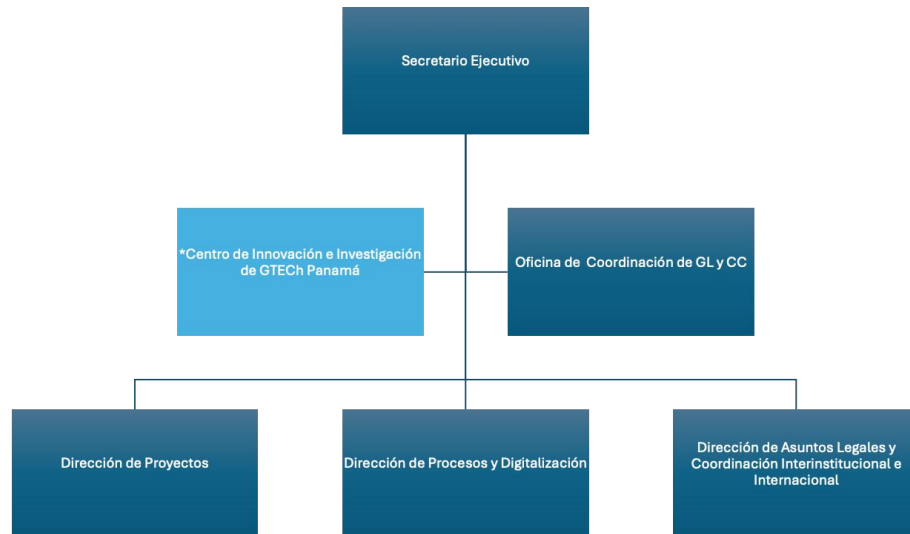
Secretario Ejecutivo

*Centro de Innovación e Investigación de GTECh Panamá

Oficina de Coordinación de GL y CC

Dirección de Proyectos

Dirección de Procesos y Digitalización

Dirección de Asuntos Legales y Coordinación Interinstitucional e Internacional